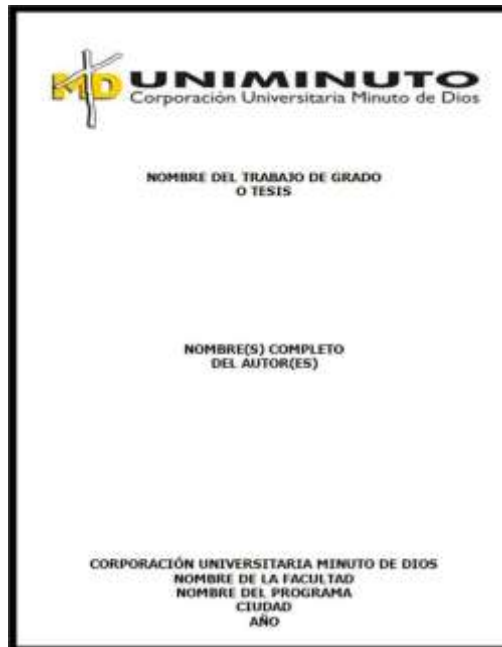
MD UNIMINUTO
Corporación Universitaria Minuto de Dios

NOMBRE DEL TRABAJO DE GRADO
O TESIS

NOMBRE(S) COMPLETO
DEL AUTOR(ES)

CORPORACIÓN UNIVERSITARIA MINUTO DE DIOS
NOMBRE DE LA FACULTAD
NOMBRE DEL PROGRAMA
CIUDAD
AÑO